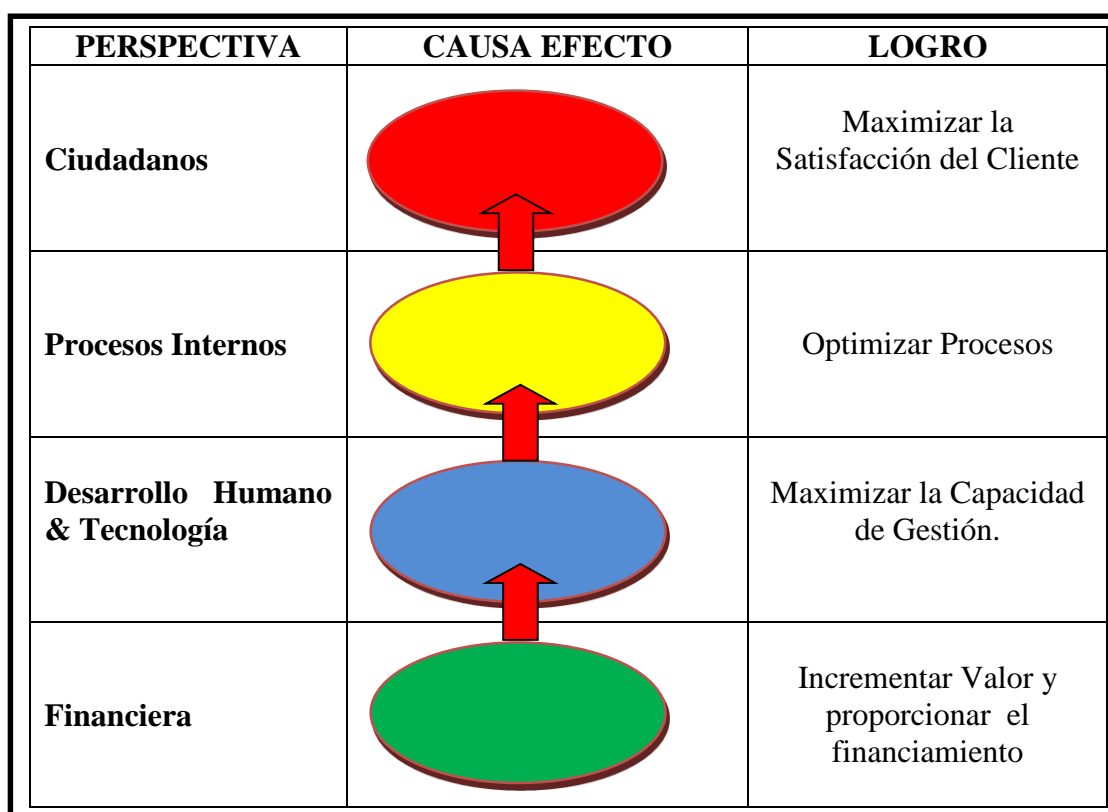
| PERSPECTIVA | CAUSA EFECTO | LOGRO |
|---|---|---|
| **Ciudadanos** | | Maximizar la Satisfacción del Cliente |
| **Procesos Internos** | | Optimizar Procesos |
| **Desarrollo Humano & Tecnología** | | Maximizar la Capacidad de Gestión. |
| **Financiera** | | Incrementar Valor y proporcionar el financiamiento |